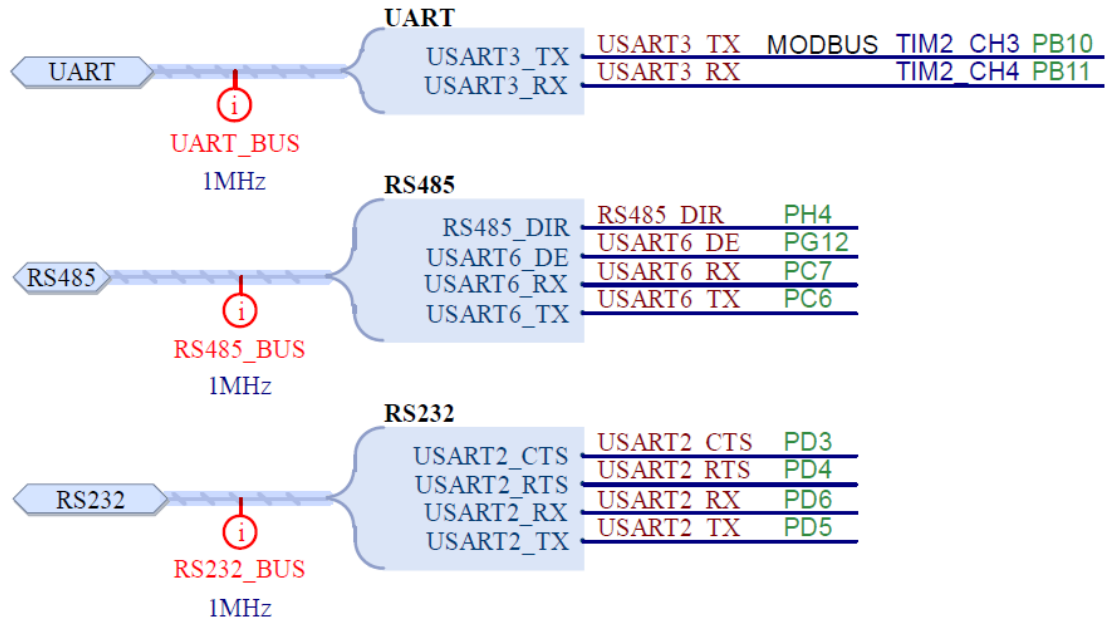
UART

UART

USART3_TX USART3_TX MODBUS TIM2_CH3 PB10

USART3_RX USART3_RX TIM2_CH4 PB11

i

UART_BUS

1MHz

RS485

RS485

RS485_DIR RS485_DIR PH4

USART6_DE USART6_DE PG12

USART6_RX USART6_RX PC7

USART6_TX USART6_TX PC6

i

RS485_BUS

1MHz

RS232

RS232

USART2_CTS USART2_CTS PD3

USART2_RTS USART2_RTS PD4

USART2_RX USART2_RX PD6

USART2_TX USART2_TX PD5

i

RS232_BUS

1MHz